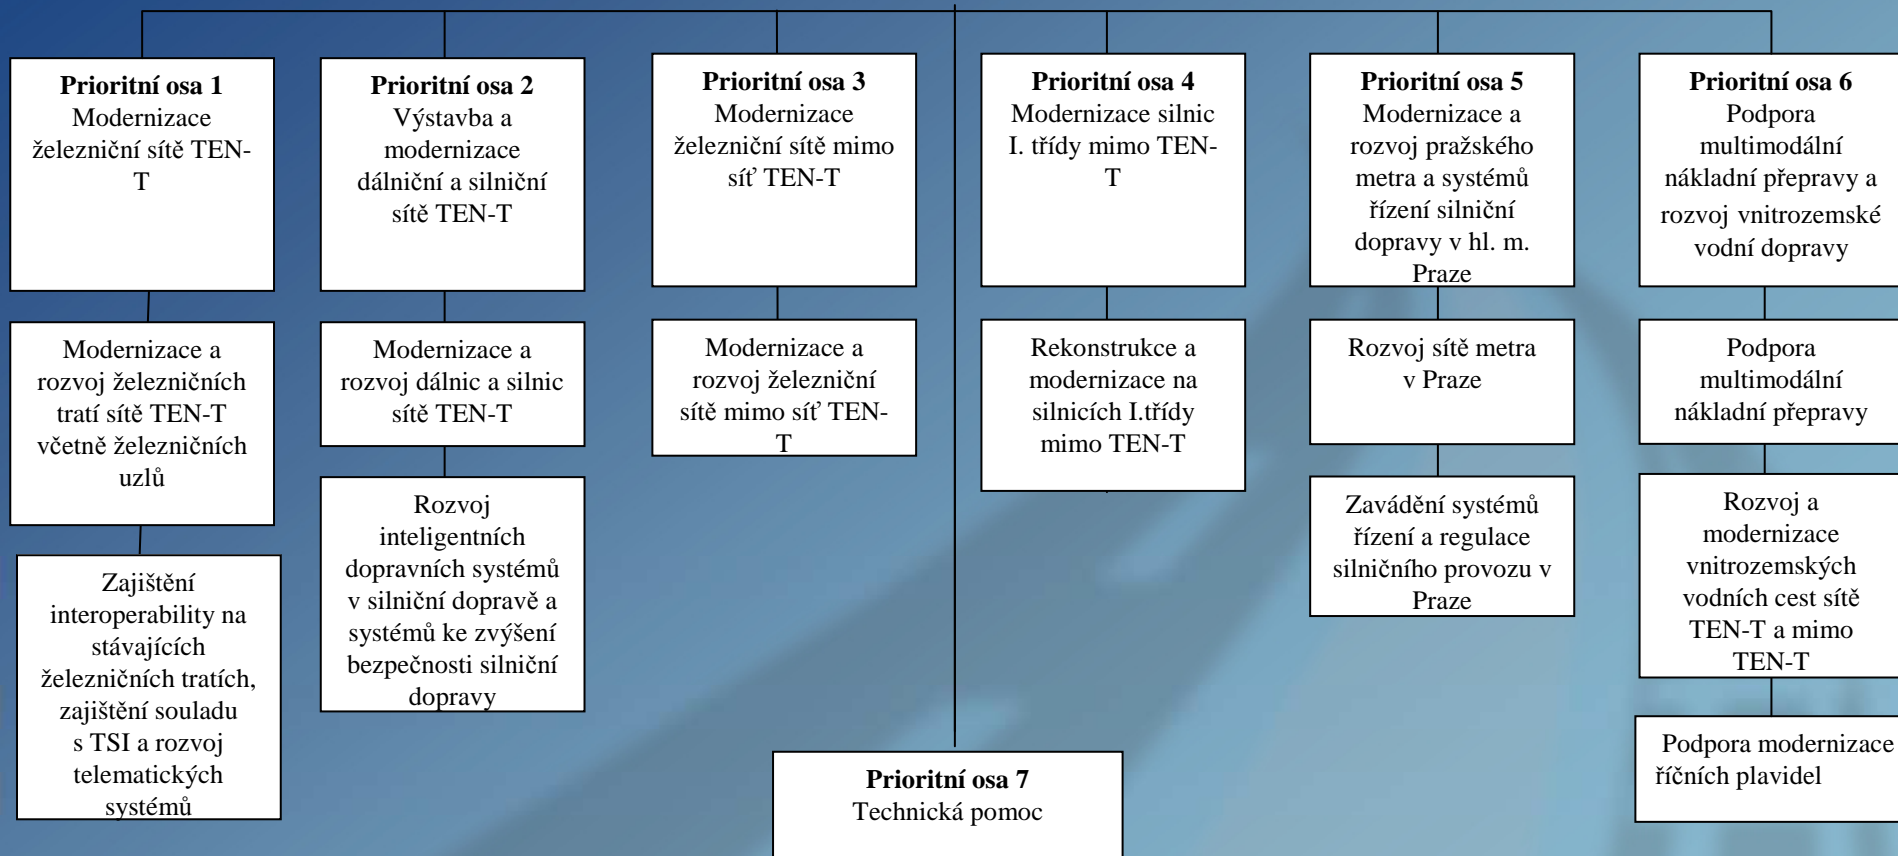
**Prioritní osa 1**
Modernizace železniční sítě TEN-T

Modernizace a rozvoj železničních tratí sítě TEN-T včetně železničních uzlů

Zajištění interoperability na stávajících železničních tratích, zajištění souladu s TSI a rozvoj telematických systémů

**Prioritní osa 2**
Výstavba a modernizace dálniční a silniční sítě TEN-T

Modernizace a rozvoj dálnic a silnic sítě TEN-T

Rozvoj inteligentních dopravních systémů v silniční dopravě a systémů ke zvýšení bezpečnosti silniční dopravy

**Prioritní osa 3**
Modernizace železniční sítě mimo síť TEN-T

Modernizace a rozvoj železniční sítě mimo síť TEN-T

**Prioritní osa 4**
Modernizace silnic I. třídy mimo TEN-T

Rekonstrukce a modernizace na silnicích I.třídy mimo TEN-T

**Prioritní osa 5**
Modernizace a rozvoj pražského metra a systémů řízení silniční dopravy v hl. m. Praze

Rozvoj sítě metra v Praze

Zavádění systémů řízení a regulace silničního provozu v Praze

**Prioritní osa 6**
Podpora multimodální nákladní přepravy a rozvoj vnitrozemské vodní dopravy

Podpora multimodální nákladní přepravy

Rozvoj a modernizace vnitrozemských vodních cest sítě TEN-T a mimo TEN-T

Podpora modernizace říčních plavidel

**Prioritní osa 7**
Technická pomoc